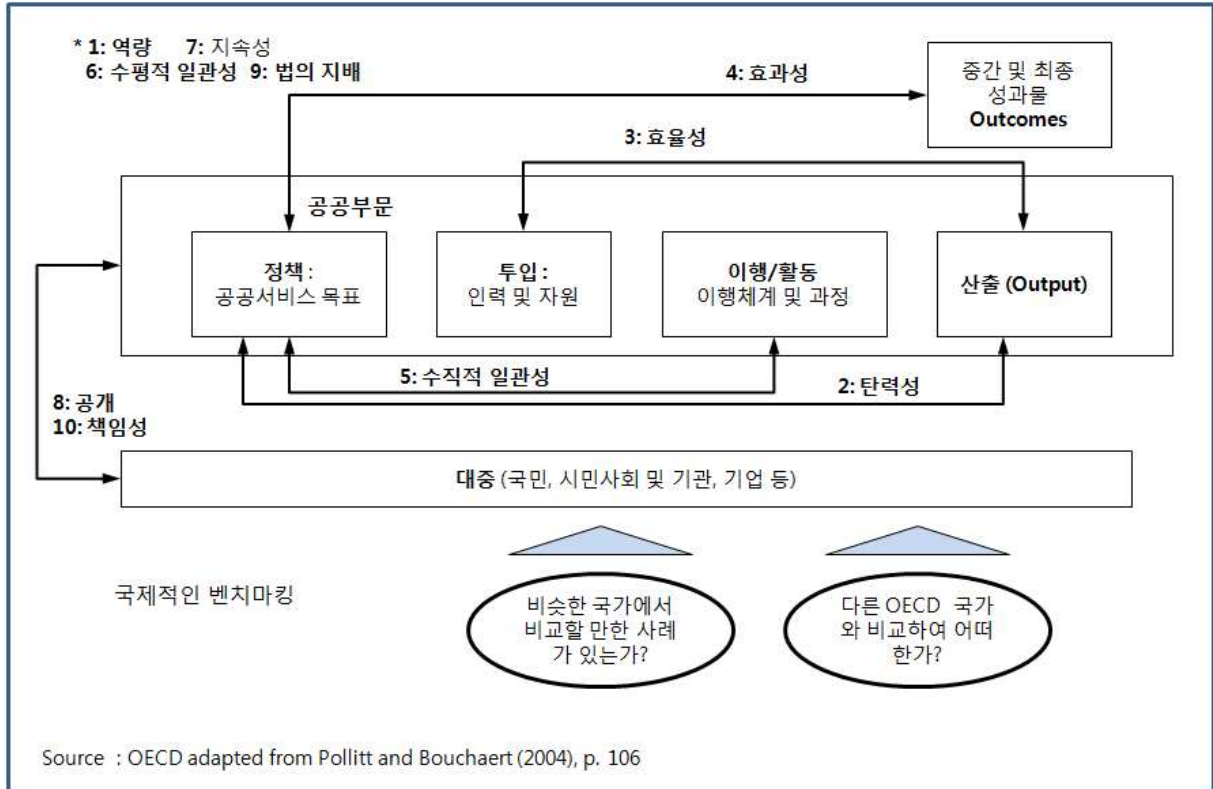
* 1: 역량 7: 지속성
6: 수평적 일관성 9: 법의 지배

4: 효과성

중간 및 최종 성과물
Outcomes

3: 효율성

공공부문

정책 :
공공서비스 목표

투입 :
인력 및 자원

이행/활동
이행체계 및 과정

산출 (Output)

5: 수직적 일관성

2: 탄력성

8: 공개
10: 책임성

대중 (국민, 시민사회 및 기관, 기업 등)

국제적인 벤치마킹

비슷한 국가에서 비교할 만한 사례가 있는가?

다른 OECD 국가와 비교하여 어떠한가?

Source : OECD adapted from Pollitt and Bouchaert (2004), p. 106